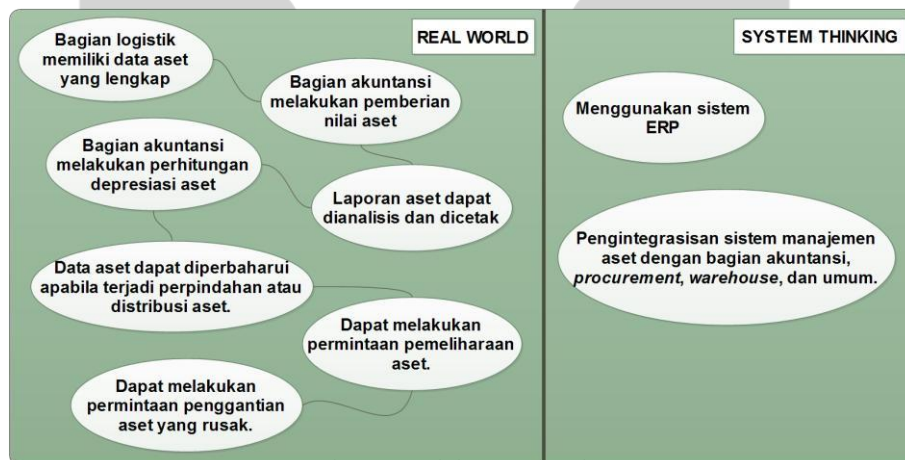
REAL WORLD

Bagian logistik memiliki data aset yang lengkap

Bagian akuntansi melakukan pemberian nilai aset

Bagian akuntansi melakukan perhitungan depresiasi aset

Laporan aset dapat dianalisis dan dicetak

Data aset dapat diperbaharui apabila terjadi perpindahan atau distribusi aset.

Dapat melakukan permintaan pemeliharaan aset.

Dapat melakukan permintaan penggantian aset yang rusak.

SYSTEM THINKING

Menggunakan sistem ERP

Pengintegrasisan sistem manajemen aset dengan bagian akuntansi, *procurement*, *warehouse*, dan umum.